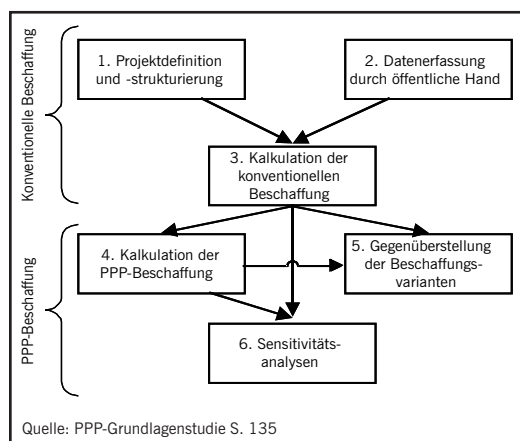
Konventionelle Beschaffung

1. Projektdefinition und -strukturierung

2. Datenerfassung durch öffentliche Hand

3. Kalkulation der konventionellen Beschaffung

PPP-Beschaffung

4. Kalkulation der PPP-Beschaffung

5. Gegenüberstellung der Beschaffungsvarianten

6. Sensitivitätsanalysen

Quelle: PPP-Grundlagenstudie S. 135